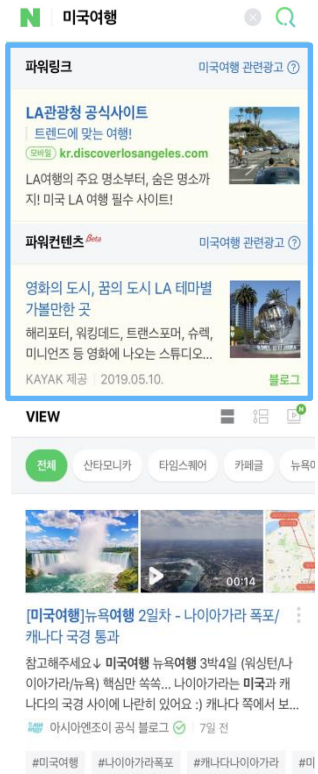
N 미국여행

파워링크 미국여행 관련광고 ?

LA관광청 공식사이트
트렌드에 맞는 여행!
모바일 kr.discoverlosangeles.com
LA여행의 주요 명소부터, 숨은 명소까지! 미국 LA 여행 필수 사이트!

파워컨텐츠 Beta 미국여행 관련광고 ?

영화의 도시, 꿈의 도시 LA 테마별 가볼만한 곳
해리포터, 워킹데드, 트랜스포머, 슈렉, 미니언즈 등 영화에 나오는 스튜디오...
KAYAK 제공 | 2019.05.10. 블로그

VIEW

전체 산타모니카 타임스퀘어 카페글 뉴욕

00:14

[미국여행]뉴욕여행 2일차 - 나이아가라 폭포/캐나다 국경 통과
참고해주세요↓ 미국여행 뉴욕여행 3박4일 (워싱턴/나이아가라/뉴욕) 핵심만 쏙쏙... 나이아가라는 미국과 캐나다의 국경 사이에 나란히 있어요 :) 캐나다 쪽에서 보...
아시아엔조이 공식 블로그 | 7일 전

#미국여행 #나이아가라폭포 #캐나다나이아가라 #뉴욕